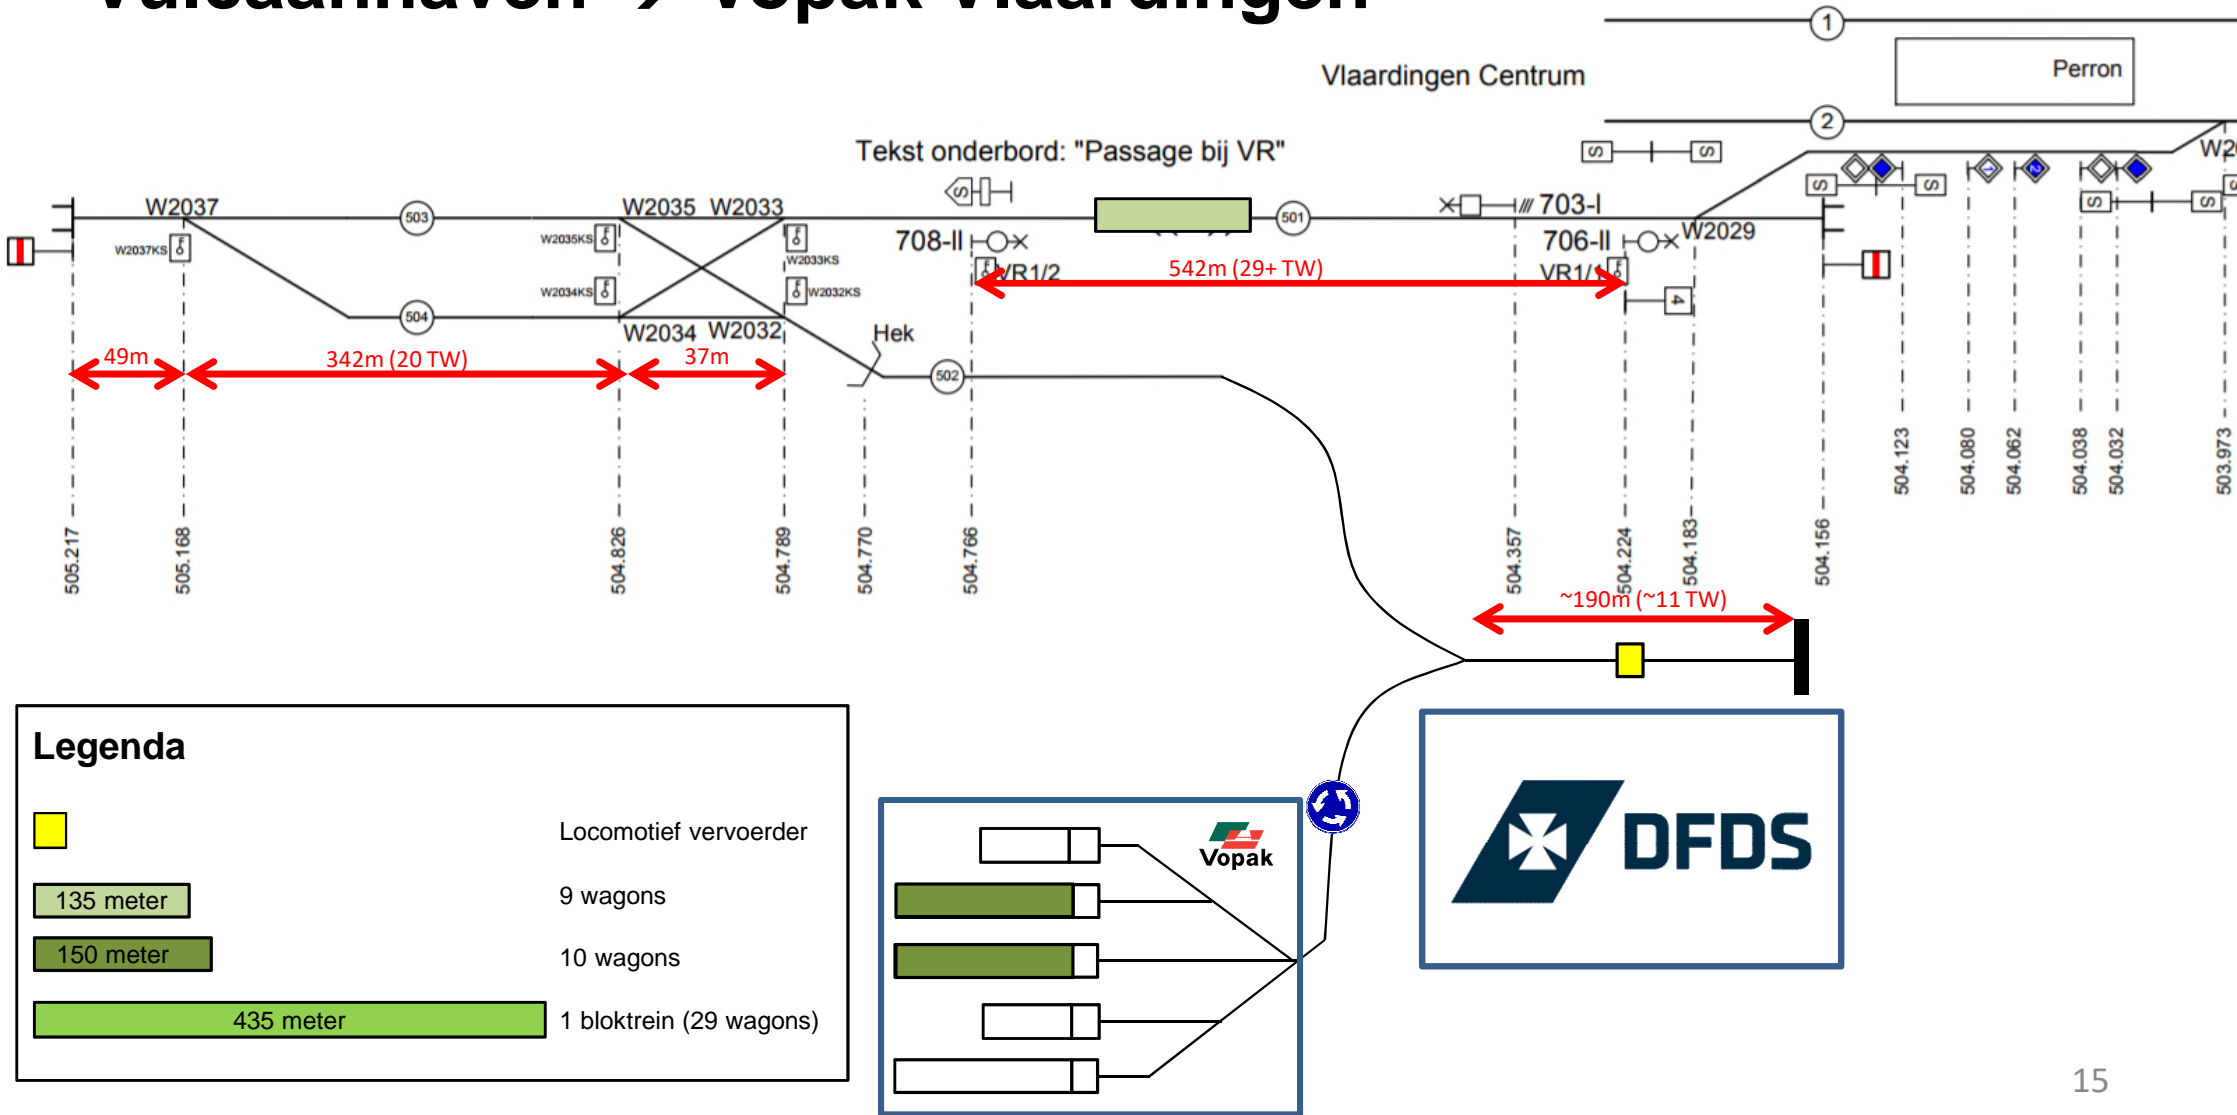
Vulcaanhaven → Vopak Vlaardingen

1
Perron
Vlaardingen Centrum
2
Tekst onderbord: "Passage bij VR"
W2037
W2037KS
503
W2035 W2033
W2035KS
W2034KS
W2033KS
W2032KS
504
W2034 W2032
708-II
VR1/2
501
703-I
706-II
VR1/
W2029
W2
542m (29+ TW)
4
Hek
49m
342m (20 TW)
37m
502
505.217
505.168
504.826
504.789
504.770
504.766
504.357
504.224
504.183
504.156
504.123
504.080
504.062
504.038
504.032
503.973
~190m (~11 TW)

Legenda
Locomotief vervoerder
135 meter
9 wagons
150 meter
10 wagons
435 meter
1 bloktrein (29 wagons)

Vopak
DFDS
15